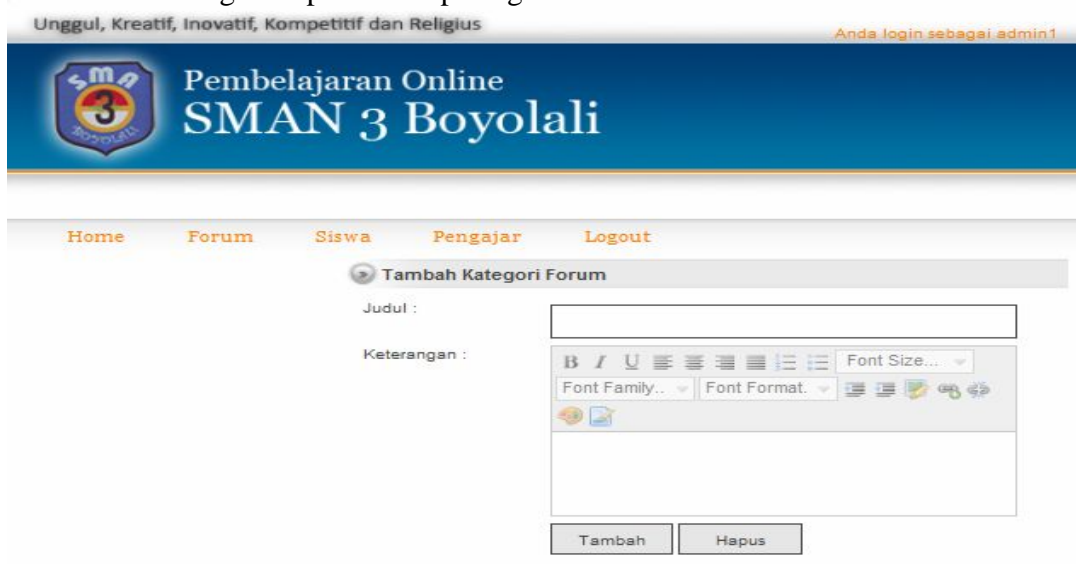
Unggul, Kreatif, Inovatif, Kompetitif dan Religius

Anda login sebagai admin1

SMA 3 BOYOLALI

Pembelajaran Online
SMAN 3 Boyolali

Home Forum Siswa Pengajar Logout

Tambah Kategori Forum

Judul :

Keterangan :

B I U Font Size...
Font Family.. Font Format.

Tambah Hapus